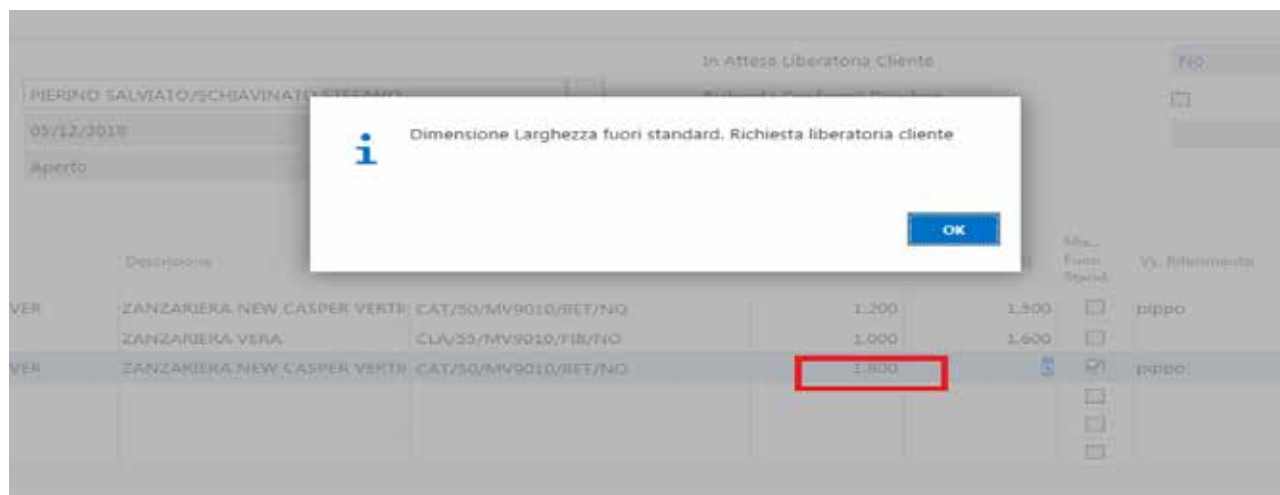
In Attesa Liberatoria Cliente

NO

PIERINO SALVIATO/SCHIAVINATO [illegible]

05/12/2018

Aperto

Dimensione Larghezza fuori standard. Richiesta liberatoria cliente

OK

Descrizione

Mis. Fuori Stand.

Vs. Riferimento

| | Descrizione | | | | Mis. Fuori Stand. | Vs. Riferimento |
|---|---|---|---|---|---|---|
| VER | ZANZARIERA NEW CASPER VERTI | CAT/50/MV9010/RET/NO | 1,200 | 1,500 | | pippo |
| | ZANZARIERA VERA | CLA/55/MV9010/FIB/NO | 1,000 | 1,600 | | |
| VER | ZANZARIERA NEW CASPER VERTI | CAT/50/MV9010/RET/NO | 1,800 | | | pippo |